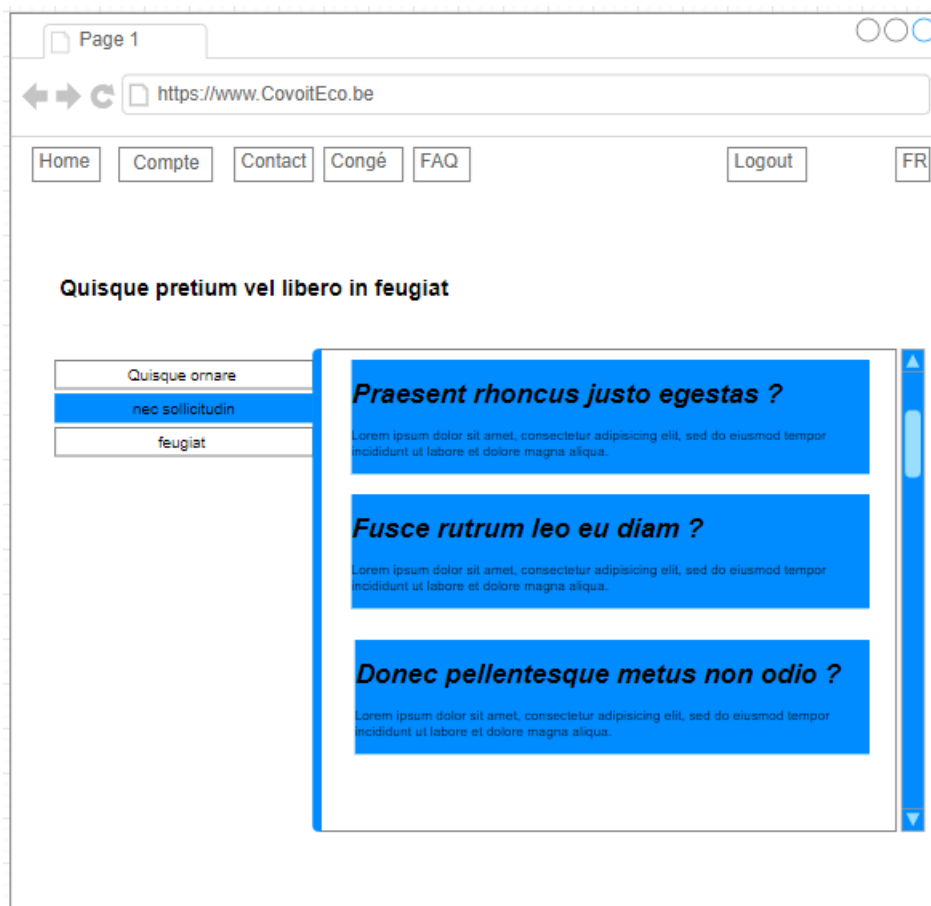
Page 1

https://www.CovoitEco.be

Home
Compte
Contact
Congé
FAQ
Logout
FR

Quisque pretium vel libero in feugiat

Quisque ornare
nec sollicitudin
feugiat

Praesent rhoncus justo egestas ?

Lorem ipsum dolor sit amet, consectetur adipisicing elit, sed do eiusmod tempor incididunt ut labore et dolore magna aliqua.

Fusce rutrum leo eu diam ?

Lorem ipsum dolor sit amet, consectetur adipisicing elit, sed do eiusmod tempor incididunt ut labore et dolore magna aliqua.

Donec pellentesque metus non odio ?

Lorem ipsum dolor sit amet, consectetur adipisicing elit, sed do eiusmod tempor incididunt ut labore et dolore magna aliqua.